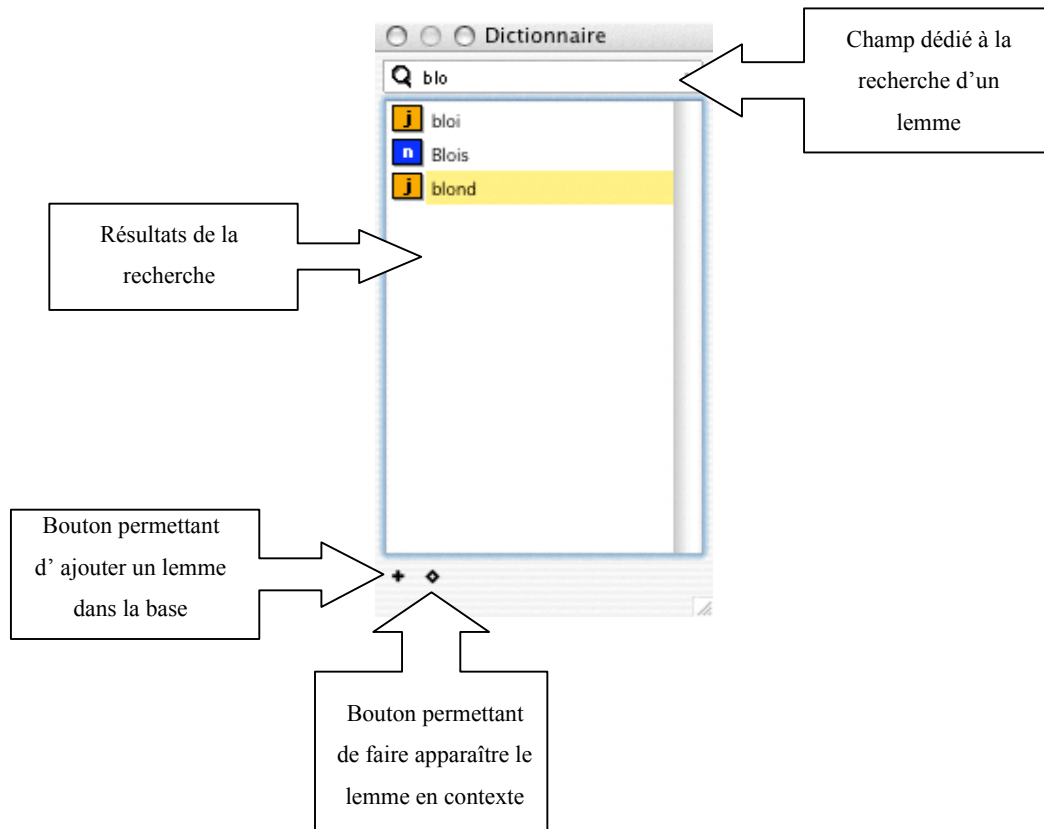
Dictionnaire

blo

j bloi

n Blois

j blond

Champ dédié à la recherche d'un lemme

Résultats de la recherche

Bouton permettant d' ajouter un lemme dans la base

+ ◇

Bouton permettant de faire apparaître le lemme en contexte